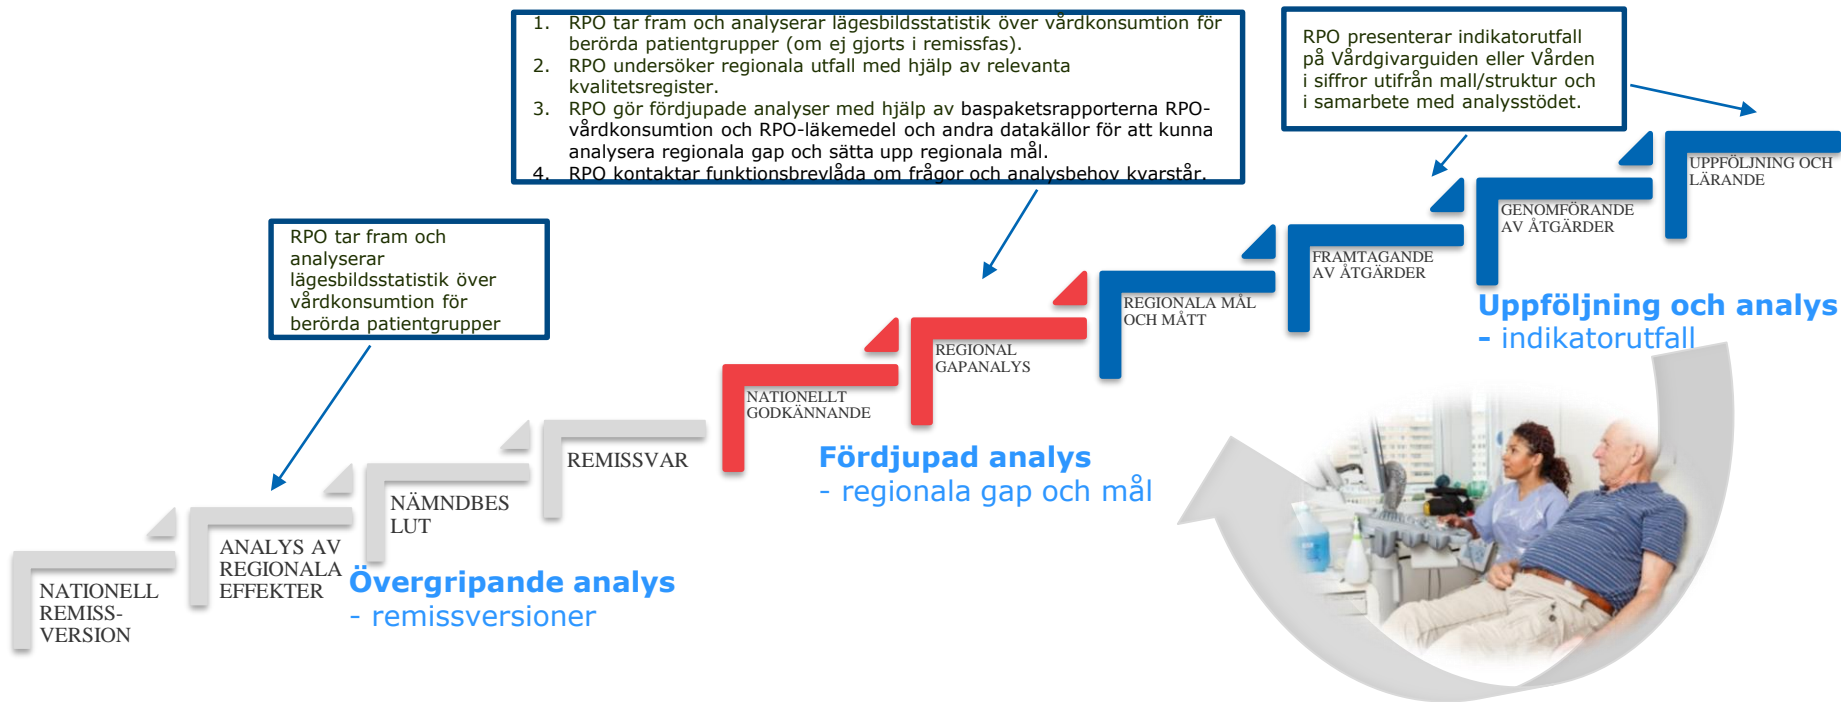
1. RPO tar fram och analyserar lägesbildsstatistik över vårdkonsumtion för berörda patientgrupper (om ej gjorts i remissfas).
2. RPO undersöker regionala utfall med hjälp av relevanta kvalitetsregister.
3. RPO gör fördjupade analyser med hjälp av baspaketsrapporterna RPO-vårdkonsumtion och RPO-läkemedel och andra datakällor för att kunna analysera regionala gap och sätta upp regionala mål.
4. RPO kontaktar funktionsbrevlåda om frågor och analysbehov kvarstår.

RPO presenterar indikatorutfall på Vårdgivarguiden eller Vården i siffror utifrån mall/struktur och i samarbete med analysstödet.

RPO tar fram och analyserar lägesbildsstatistik över vårdkonsumtion för berörda patientgrupper

UPPFÖLJNING OCH LÄRANDE

GENOMFÖRANDE AV ÅTGÄRDER

FRAMTAGANDE AV ÅTGÄRDER

REGIONALA MÅL OCH MÅTT

Uppföljning och analys
- indikatorutfall

REGIONAL GAPANALYS

NATIONELLT GODKÄNNANDE

Fördjupad analys
- regionala gap och mål

REMISSVAR

NÄMNDBES LUT

ANALYS AV REGIONALA EFFEKTER

NATIONELL REMISS-VERSION

Övergripande analys
- remissversioner